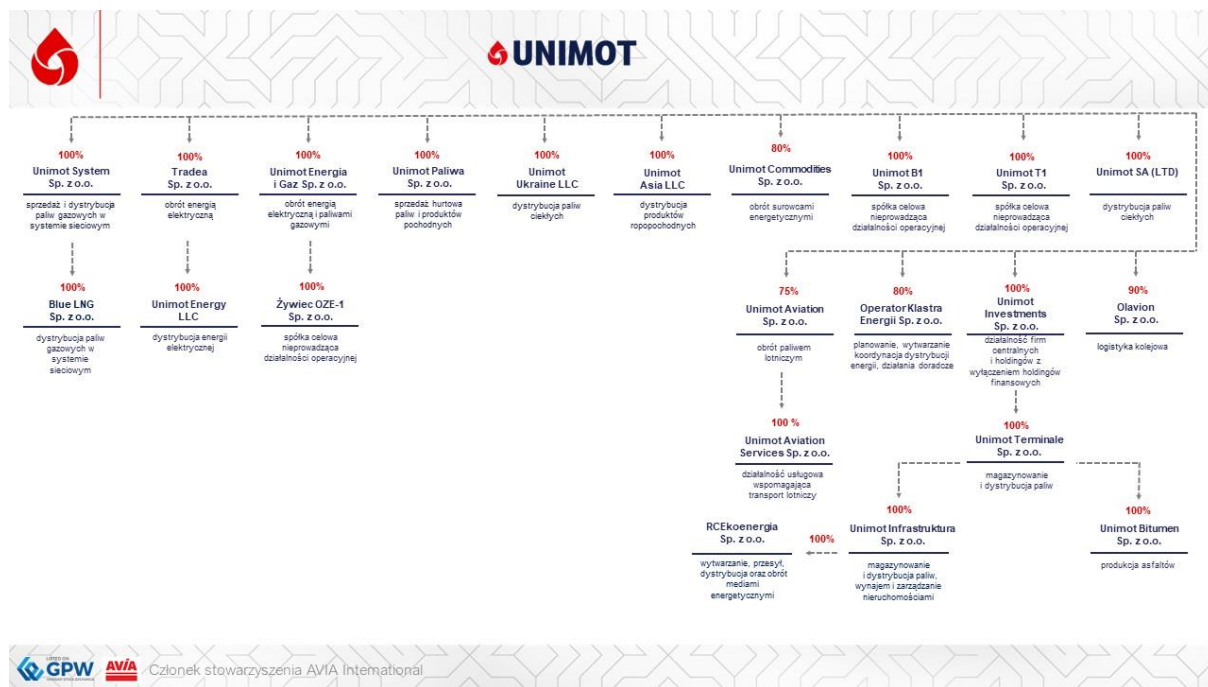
UNIMOT

100%
Unimot System Sp. z o.o.
sprzedaż i dystrybucja paliw gazowych w systemie sieciowym

100%
Tradea Sp. z o.o.
obrót energią elektryczną

100%
Unimot Energia i Gaz Sp. z o.o.
obrót energią elektryczną i paliwami gazowymi

100%
Unimot Paliwa Sp. z o.o.
sprzedaż hurtowa paliw i produktów pochodnych

100%
Unimot Ukraine LLC
dystrybucja paliw ciekłych

100%
Unimot Asia LLC
dystrybucja produktów ropopochodnych

80%
Unimot Commodities Sp. z o.o.
obrót surowcami energetycznymi

100%
Unimot B1 Sp. z o.o.
spółka celowa nieprowadząca działalności operacyjnej

100%
Unimot T1 Sp. z o.o.
spółka celowa nieprowadząca działalności operacyjnej

100%
Unimot SA (LTD)
dystrybucja paliw ciekłych

100%
Blue LNG Sp. z o.o.
dystrybucja paliw gazowych w systemie sieciowym

100%
Unimot Energy LLC
dystrybucja energii elektrycznej

100%
Żywiec OZE-1 Sp. z o.o.
spółka celowa nieprowadząca działalności operacyjnej

75%
Unimot Aviation Sp. z o.o.
obrót paliwem lotniczym

80%
Operator Klastra Energii Sp. z o.o.
planowanie, wytwarzanie koordynacja dystrybucji energii, działania doradcze

100%
Unimot Investments Sp. z o.o.
działalność firm centralnych i holdingów z wyłączeniem holdingów finansowych

90%
Olavion Sp. z o.o.
logistyka kolejowa

100 %
Unimot Aviation Services Sp. z o.o.
działalność usługowa wspomagająca transport lotniczy

100%
Unimot Terminale Sp. z o.o.
magazynowanie i dystrybucja paliw

100%
Unimot Infrastruktura Sp. z o.o.
magazynowanie i dystrybucja paliw, wynajem i zarządzanie nieruchomościami

100%
RCEkoenergia Sp. z o.o.
wytwarzanie, przesył, dystrybucja oraz obrót mediami energetycznymi

100%
Unimot Bitumen Sp. z o.o.
produkcja asfaltów

LISTED ON GPW AVIA Członek stowarzyszenia AVIA International